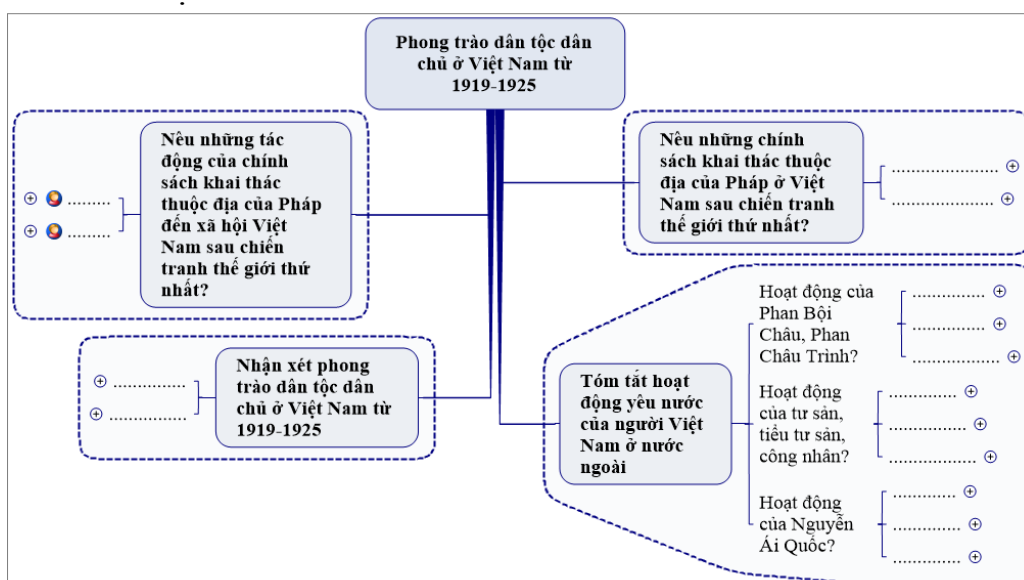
Phong trào dân tộc dân chủ ở Việt Nam từ 1919-1925

Nêu những tác động của chính sách khai thác thuộc địa của Pháp đến xã hội Việt Nam sau chiến tranh thế giới thứ nhất?

.........

.........

Nêu những chính sách khai thác thuộc địa của Pháp ở Việt Nam sau chiến tranh thế giới thứ nhất?

.......................

.......................

Nhận xét phong trào dân tộc dân chủ ở Việt Nam từ 1919-1925

...............

...............

Tóm tắt hoạt động yêu nước của người Việt Nam ở nước ngoài

Hoạt động của Phan Bội Châu, Phan Châu Trình?

...............

...............

...............

Hoạt động của tư sản, tiểu tư sản, công nhân?

...............

...............

...............

Hoạt động của Nguyễn Ái Quốc?

...............

...............

...............